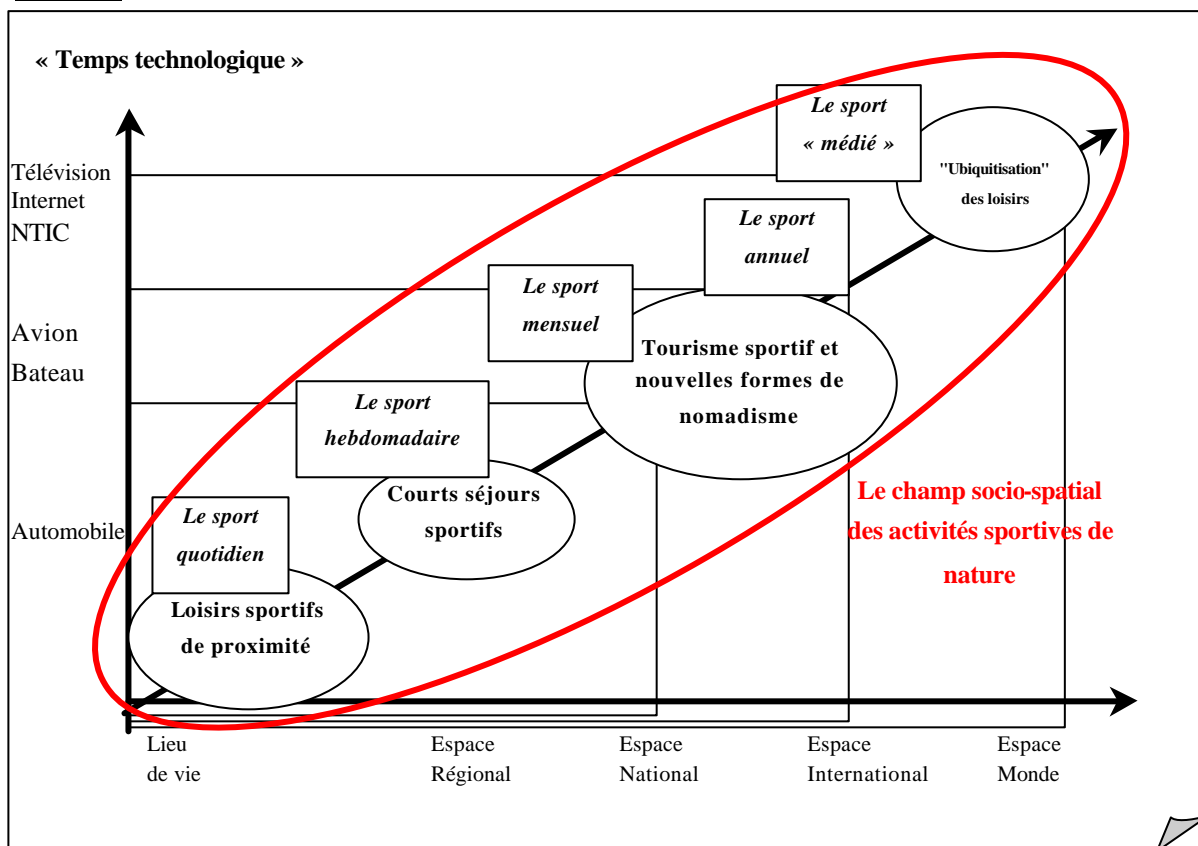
« Temps technologique »

Télévision
Internet
NTIC

Avion
Bateau

Automobile

Le sport « médié »

"Ubiquitisation" des loisirs

Le sport annuel

Le sport mensuel

Tourisme sportif et nouvelles formes de nomadisme

Le sport hebdomadaire

Courts séjours sportifs

Le sport quotidien

Loisirs sportifs de proximité

Le champ socio-spatial des activités sportives de nature

Lieu de vie

Espace Régional

Espace National

Espace International

Espace Monde